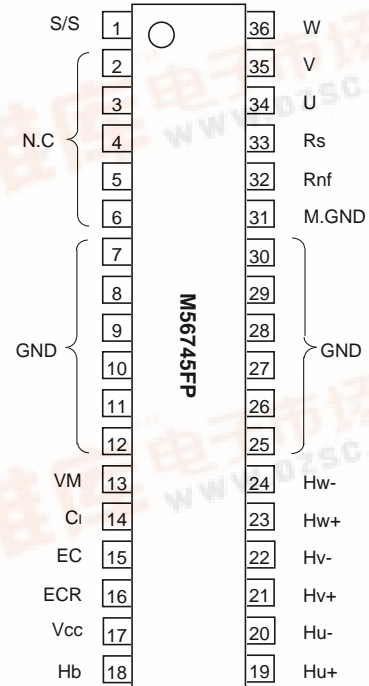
S/S 1
N.C 2 3 4 5 6
GND 7 8 9 10 11 12
VM 13
CI 14
EC 15
ECR 16
Vcc 17
Hb 18

M56745FP

36 W
35 V
34 U
33 Rs
32 Rnf
31 M.GND
30 29 28 27 26 25 GND
24 Hw-
23 Hw+
22 Hv-
21 Hv+
20 Hu-
19 Hu+

www.dzsc
www.dzsc